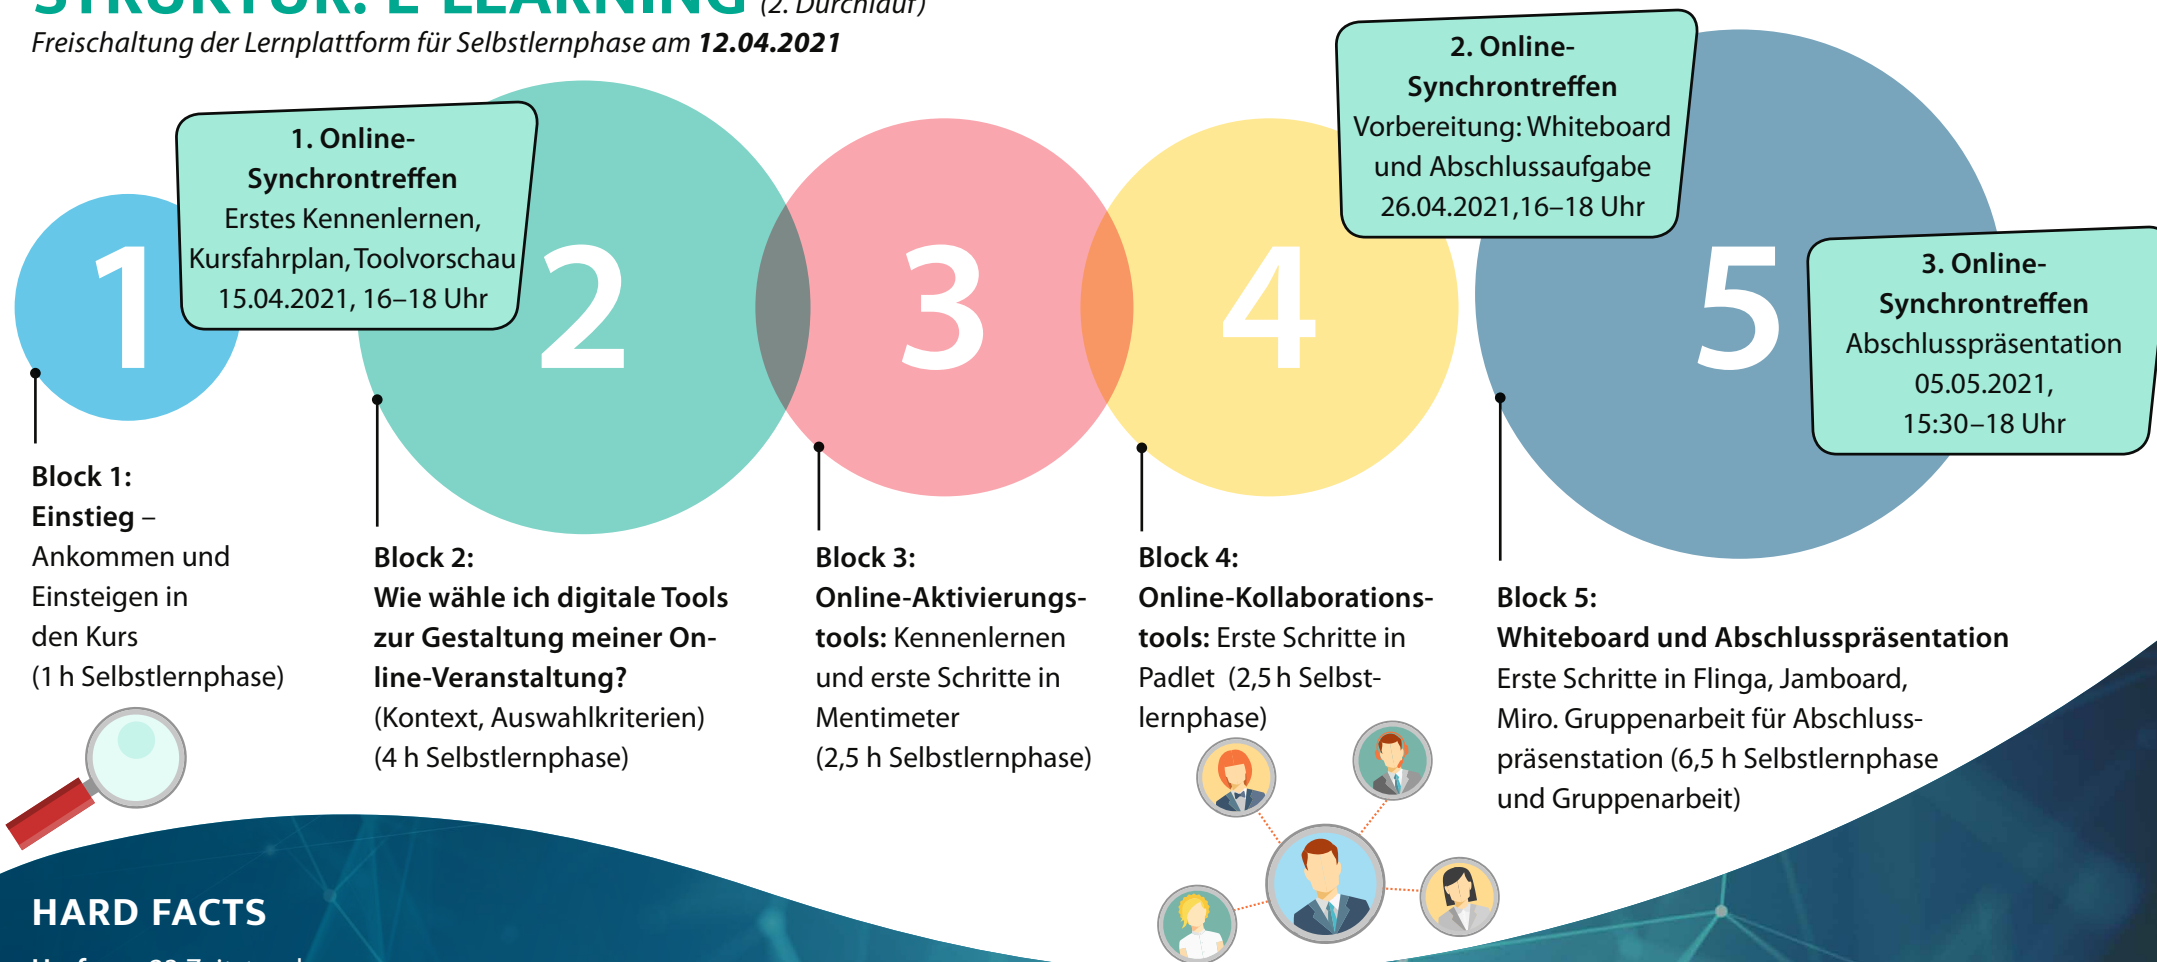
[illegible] (2. Durchlauf)
Freischaltung der Lernplattform für Selbstlernphase am **12.04.2021**

1. Online-Synchrontreffen
Erstes Kennenlernen, Kursfahrplan, Toolvorschau
15.04.2021, 16–18 Uhr

2. Online-Synchrontreffen
Vorbereitung: Whiteboard und Abschlussaufgabe
26.04.2021,16–18 Uhr

3. Online-Synchrontreffen
Abschlusspräsentation
05.05.2021,
15:30–18 Uhr

1

2

3

4

5

**Block 1:**
**Einstieg** –
Ankommen und Einsteigen in den Kurs
(1 h Selbstlernphase)

**Block 2:**
**Wie wähle ich digitale Tools zur Gestaltung meiner Online-Veranstaltung?**
(Kontext, Auswahlkriterien)
(4 h Selbstlernphase)

**Block 3:**
**Online-Aktivierungstools:** Kennenlernen und erste Schritte in Mentimeter
(2,5 h Selbstlernphase)

**Block 4:**
**Online-Kollaborationstools:** Erste Schritte in Padlet (2,5 h Selbstlernphase)

**Block 5:**
**Whiteboard und Abschlusspräsentation**
Erste Schritte in Flinga, Jamboard, Miro. Gruppenarbeit für Abschlusspräsenstation (6,5 h Selbstlernphase und Gruppenarbeit)

HARD FACTS
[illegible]